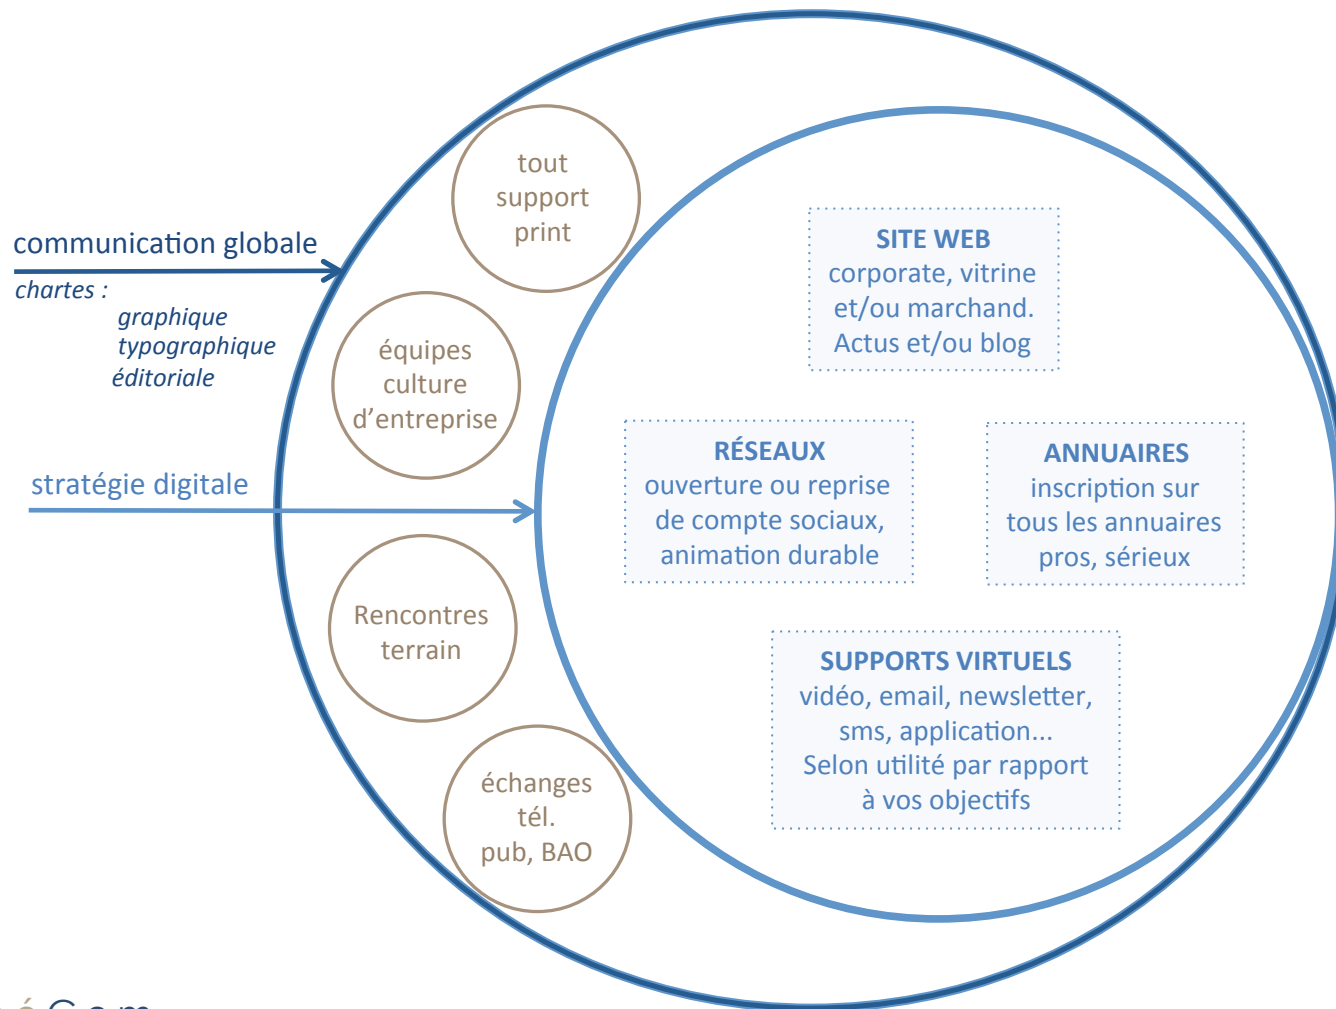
communication globale
chartes :
graphique
typographique
éditoriale

stratégie digitale

tout support print

équipes culture d'entreprise

Rencontres terrain

échanges tél. pub, BAO

SITE WEB
corporate, vitrine et/ou marchand. Actus et/ou blog

RÉSEAUX
ouverture ou reprise de compte sociaux, animation durable

ANNUAIRES
inscription sur tous les annuaires pros, sérieux

SUPPORTS VIRTUELS
vidéo, email, newsletter, sms, application... Selon utilité par rapport à vos objectifs

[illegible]